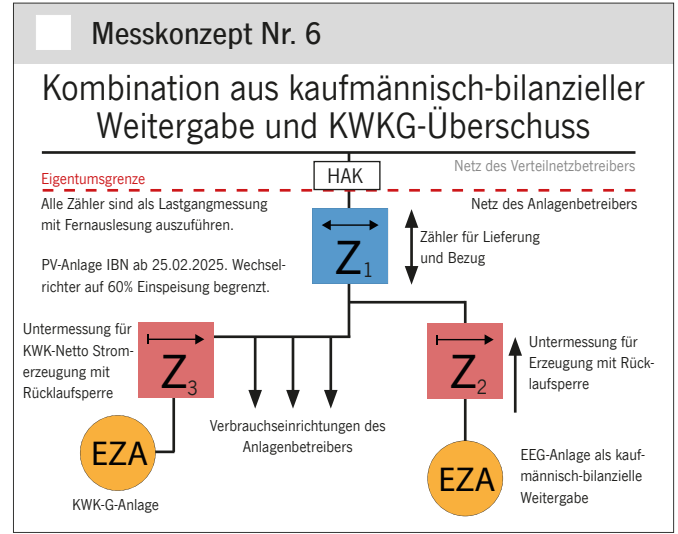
Messkonzept Nr. 6

Kombination aus kaufmännisch-bilanzieller Weitergabe und KWKG-Überschuss

Netz des Verteilnetzbetreibers

HAK

Eigentumsgrenze

Alle Zähler sind als Lastgangmessung mit Fernauslesung auszuführen.

Netz des Anlagenbetreibers

$Z_1$

Zähler für Lieferung und Bezug

PV-Anlage IBN ab 25.02.2025. Wechselrichter auf 60% Einspeisung begrenzt.

Untermessung für KWK-Netto Stromerzeugung mit Rücklaufsperre

$Z_3$

$Z_2$

Untermessung für Erzeugung mit Rücklaufsperre

Verbrauchseinrichtungen des Anlagenbetreibers

EZA

KWK-G-Anlage

EZA

EEG-Anlage als kaufmännisch-bilanzielle Weitergabe